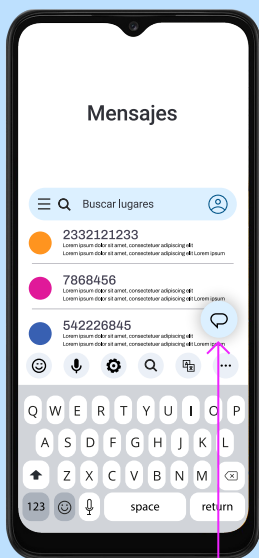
Mensajes

Buscar lugares

2332121233
Lorem ipsum dolor sit amet, consectetuer adipiscing elit
Lorem ipsum dolor sit amet, consectetuer adipiscing elit Lorem ipsum

7868456
Lorem ipsum dolor sit amet, consectetuer adipiscing elit
Lorem ipsum dolor sit amet, consectetuer adipiscing elit Lorem ipsum

542226845
Lorem ipsum dolor sit amet, consectetuer adipiscing elit
Lorem ipsum dolor sit amet, consectetuer adipiscing elit Lorem ipsum

Q W E R T Y U I O P
A S D F G H J K L
Z X C V B N M
123 space return